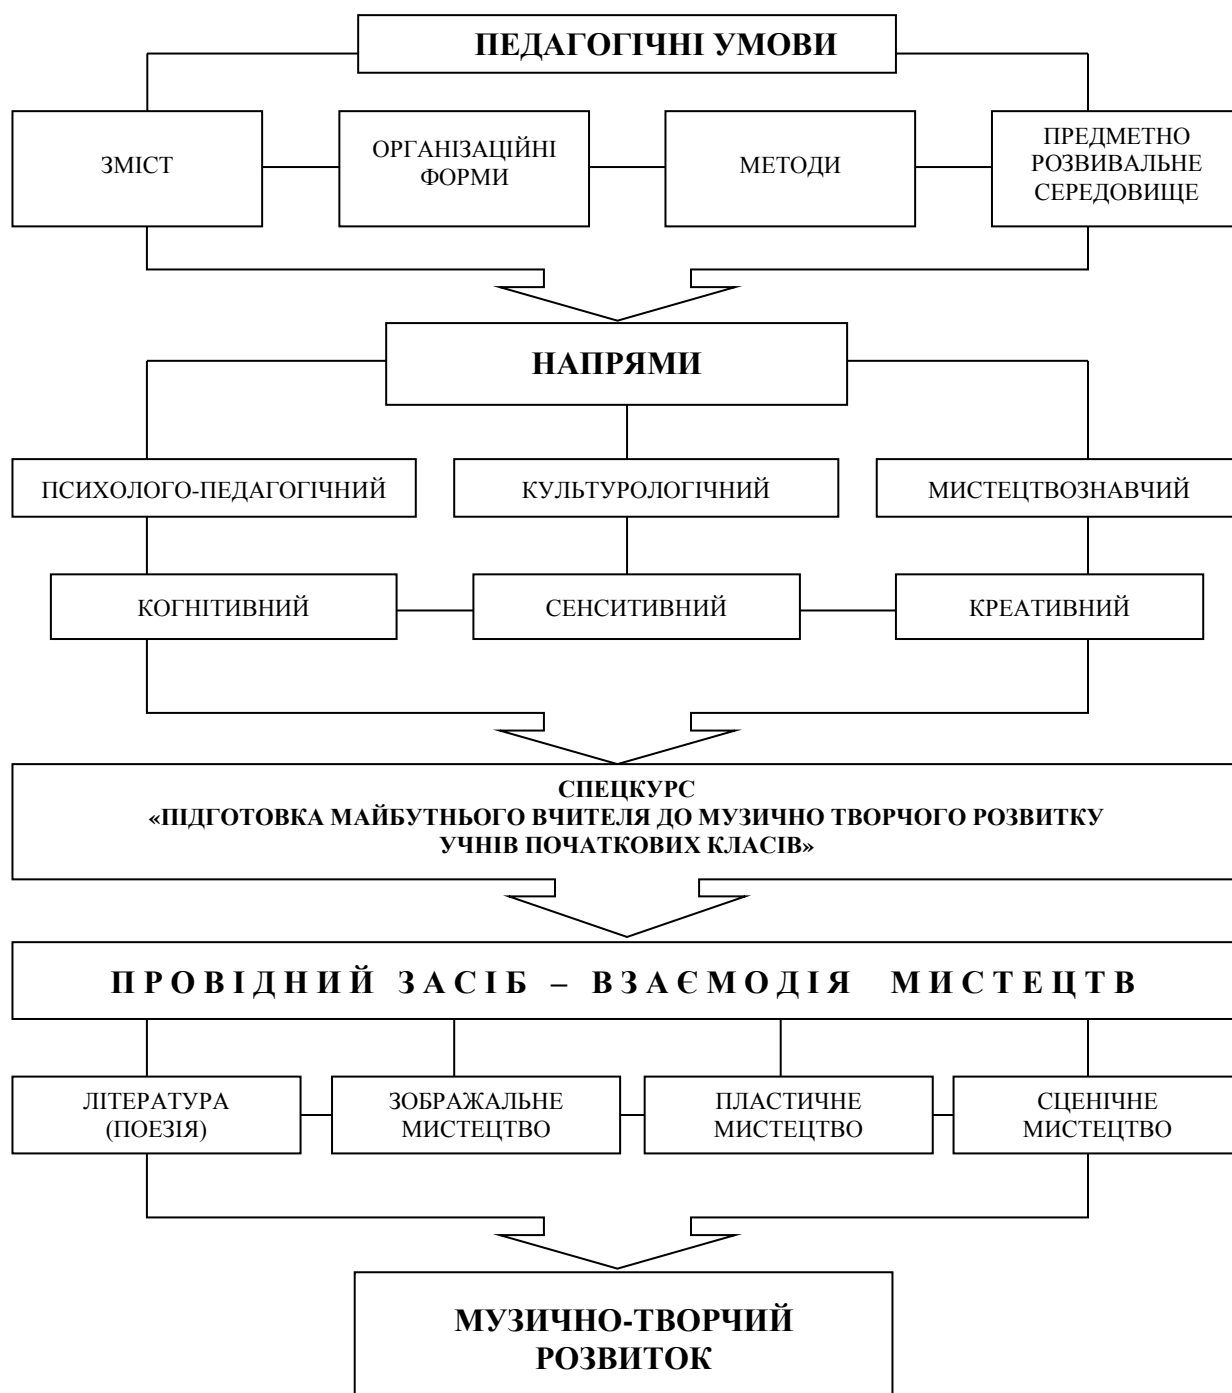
ПЕДАГОГІЧНІ УМОВИ

ЗМІСТ

ОРГАНІЗАЦІЙНІ ФОРМИ

МЕТОДИ

ПРЕДМЕТНО РОЗВИВАЛЬНЕ СЕРЕДОВИЩЕ

НАПРЯМИ

ПСИХОЛОГО-ПЕДАГОГІЧНИЙ

КУЛЬТУРОЛОГІЧНИЙ

МИСТЕЦТВОЗНАВЧИЙ

КОГНІТИВНИЙ

СЕНСИТИВНИЙ

КРЕАТИВНИЙ

СПЕЦКУРС
«ПІДГОТОВКА МАЙБУТНЬОГО ВЧИТЕЛЯ ДО МУЗИЧНО ТВОРЧОГО РОЗВИТКУ УЧНІВ ПОЧАТКОВИХ КЛАСІВ»

ПРОВІДНИЙ ЗАСІБ – ВЗАЄМОДІЯ МИСТЕЦТВ

ЛІТЕРАТУРА (ПОЕЗІЯ)

ЗОБРАЖАЛЬНЕ МИСТЕЦТВО

ПЛАСТИЧНЕ МИСТЕЦТВО

СЦЕНІЧНЕ МИСТЕЦТВО

МУЗИЧНО-ТВОРЧИЙ РОЗВИТОК